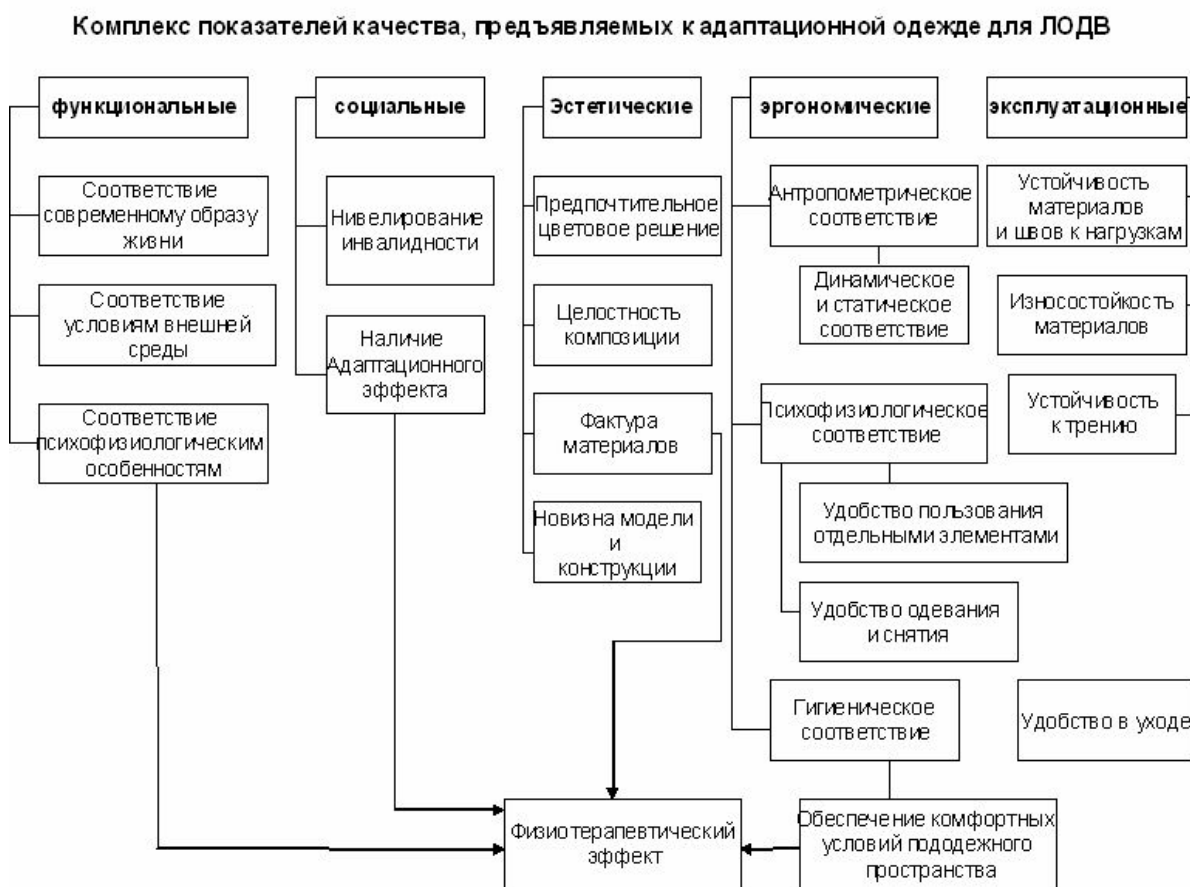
Комплекс показателей качества, предъявляемых к адаптационной одежде для ЛОДВ

функциональные

Соответствие современному образу живни

Соответствие условиям внешней среды

Соответствие психофизиологическим особенностям

социальные

Нивелирование инвалидности

Наличие Адаптационного эффекта

Эстетические

Предпочтительное цветовое решение

Целостность композиции

Фактура материалов

Новизна модели и конструкции

эргономические

Антропометрическое соответствие

Динамическое и статическое соответствие

Психофизиологическое соответствие

Удобство пользования отдельными элементами

Удобство одевания и снятия

Гигиеническое соответствие

Обеспечение комфортных условий пододежного пространства

эксплуатационные

Устойчивость материалов и швов к нагрузкам

Износостойкость материалов

Устойчивость к трению

Удобство в уходе

Физиотерапевтический эффект